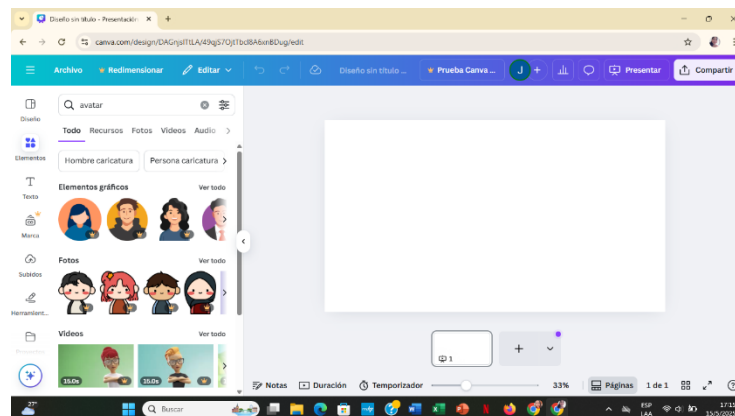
Diseño sin título - Presentación ×
+
canva.com/design/DAGnjsITtLA/49qjS7Ojt1bcl8A6xnBDug/edit
Archivo
Redimensionar
Editar
Diseño sin título ...
Prueba Canva ...
J
Presentar
Compartir
Diseño
Elementos
Texto
Marca
Subidos
Herramient...
avatar
Todo
Recursos
Fotos
Videos
Audio
Hombre caricatura
Persona caricatura
Elementos gráficos
Ver todo
Fotos
Ver todo
Videos
Ver todo
15.0s
15.0s
1
Notas
Duración
Temporizador
33%
Páginas
1 de 1
27°
Buscar
ESP LAA
17:15
15/5/2025